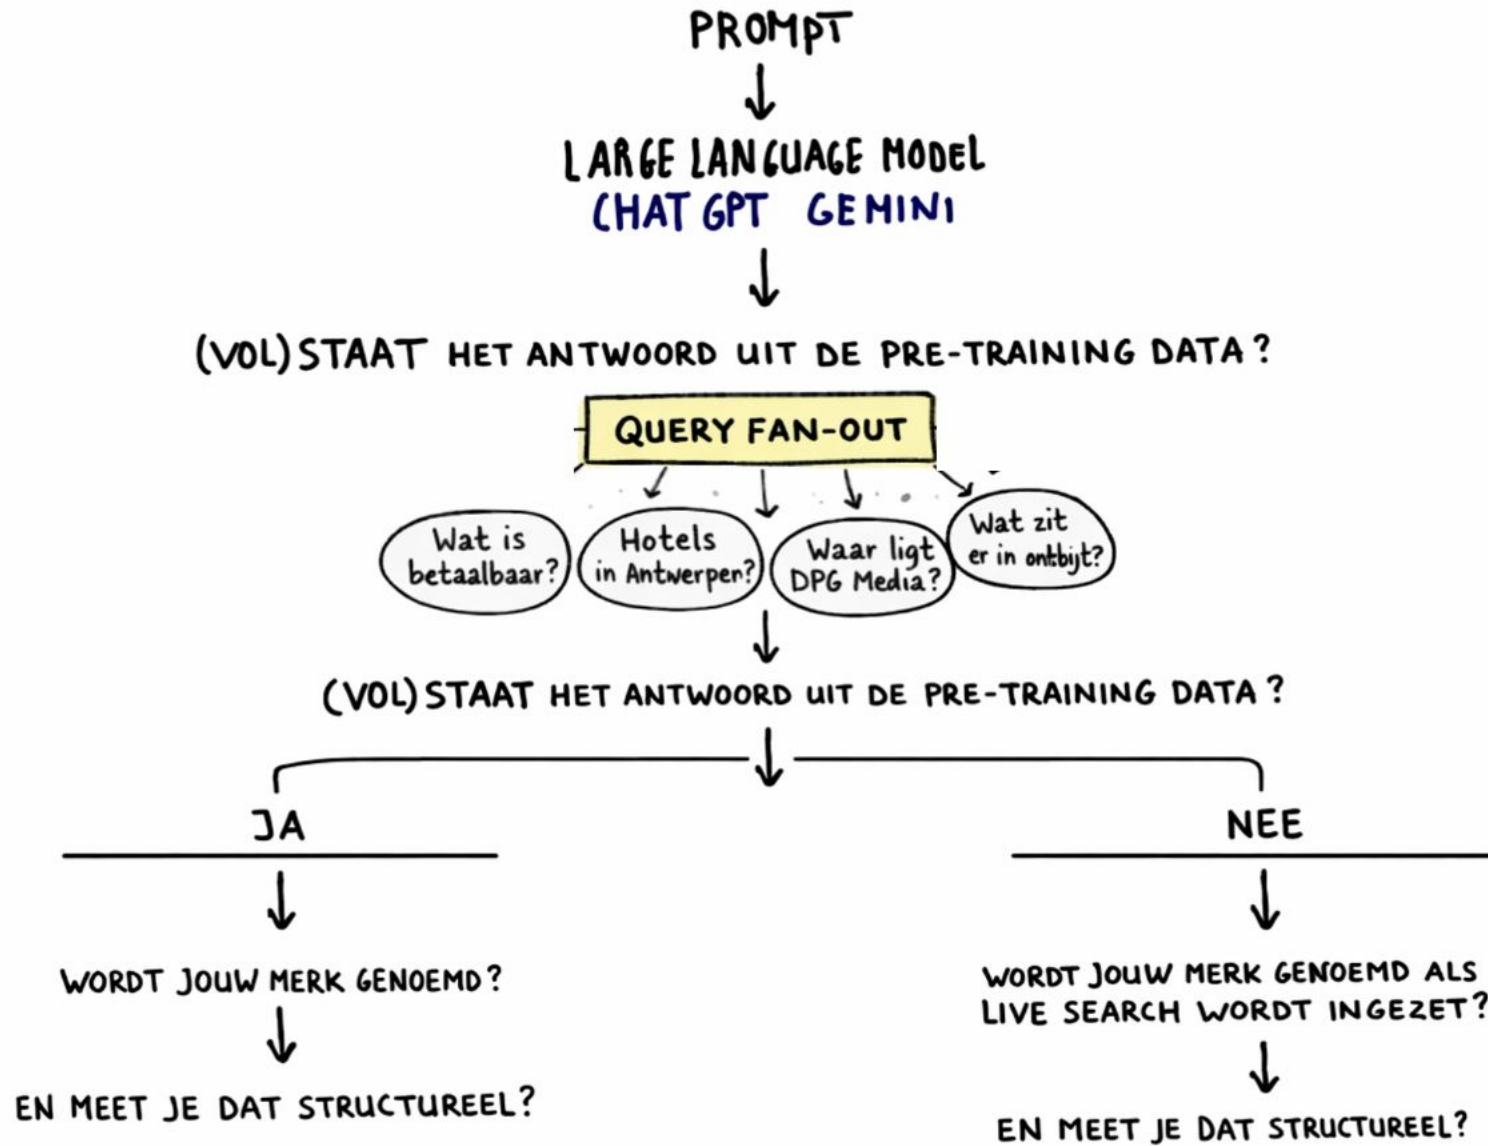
PROMPT

LARGE LANGUAGE MODEL
CHAT GPT GEMINI

(VOL)STAAT HET ANTWOORD UIT DE PRE-TRAINING DATA?

QUERY FAN-OUT

Wat is betaalbaar?

Hotels in Antwerpen?

Waar ligt DPG Media?

Wat zit er in ontbijt?

(VOL)STAAT HET ANTWOORD UIT DE PRE-TRAINING DATA?

JA

WORDT JOUW MERK GENOEMD?

EN MEET JE DAT STRUCTUREEL?

NEE

WORDT JOUW MERK GENOEMD ALS LIVE SEARCH WORDT INGEZET?

EN MEET JE DAT STRUCTUREEL?